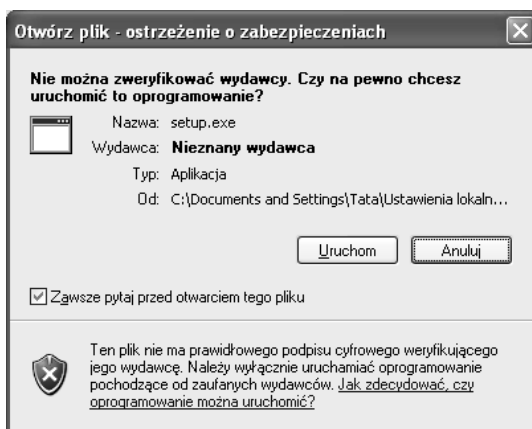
Otwórz plik - ostrzeżenie o zabezpieczeniach

Nie można zweryfikować wydawcy. Czy na pewno chcesz uruchomić to oprogramowanie?

Nazwa: setup.exe
Wydawca: **Nieznany wydawca**
Typ: Aplikacja
Od: C:\Documents and Settings\Tata\Ustawienia lokaln...

Uruchom | Anuluj

☑ Zawsze pytaj przed otwarciem tego pliku

Ten plik nie ma prawidłowego podpisu cyfrowego weryfikującego jego wydawcę. Należy wyłącznie uruchamiać oprogramowanie pochodzące od zaufanych wydawców. Jak zdecydować, czy oprogramowanie można uruchomić?